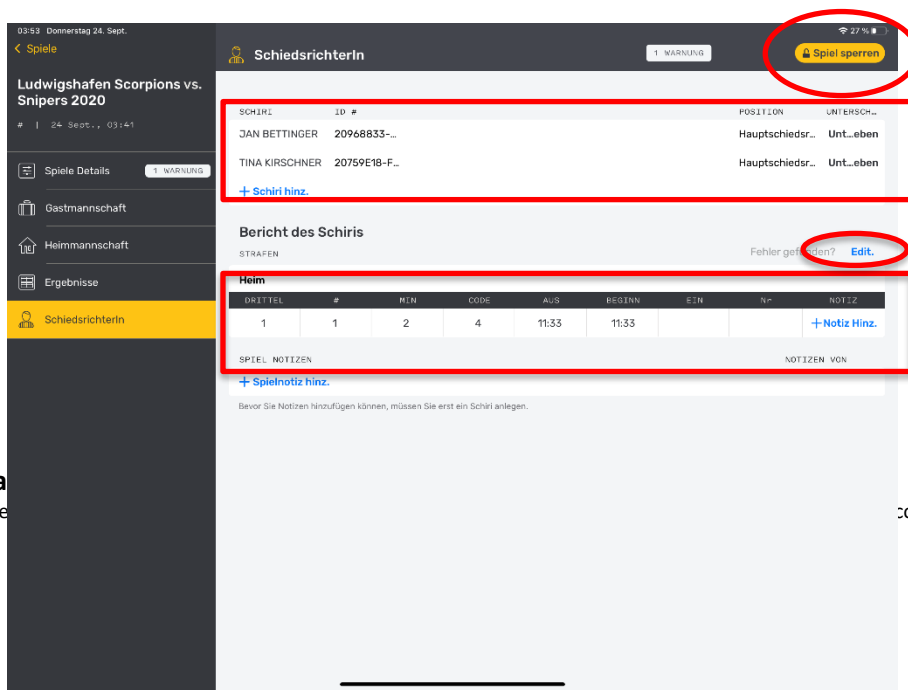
03:53 Donnerstag 24. Sept.

27 %

< Spiele

Ludwigshafen Scorpions vs. Snipers 2020

# | 24 Sept., 03:41

Spiele Details 1 WARNUNG

Gastmannschaft

Heimmannschaft

Ergebnisse

SchiedsrichterIn

SchiedsrichterIn

1 WARNUNG

Spiel sperren

| SCHIRI | ID # | POSITION | UNTERSCH… |
|---|---|---|---|
| JAN BETTINGER | 20968833-… | Hauptschiedsr… | Unt…eben |
| TINA KIRSCHNER | 20759E18-F… | Hauptschiedsr… | Unt…eben |

+ Schiri hinz.

Bericht des Schiris

STRAFEN

Fehler gef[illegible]den? Edit.

Heim

| DRITTEL | # | MIN | CODE | AUS | BEGINN | EIN | N- | NOTIZ |
|---|---|---|---|---|---|---|---|---|
| 1 | 1 | 2 | 4 | 11:33 | 11:33 | | | + Notiz Hinz. |

SPIEL NOTIZEN

NOTIZEN VON

+ Spielnotiz hinz.

Bevor Sie Notizen hinzufügen können, müssen Sie erst ein Schiri anlegen.

a

e

c